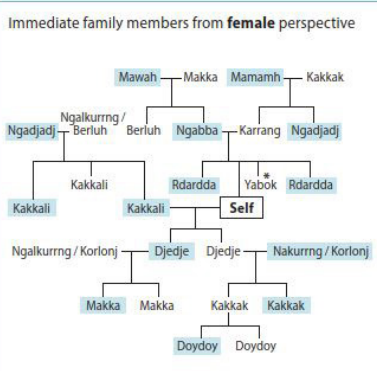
Immediate family members from **female** perspective

Mawah — Makka  Mamamh — Kakkak

Ngalkurrng / Berluh  Berluh  Ngabba — Karrang  Ngadjadj

Ngadjadj

Kakkali  Rdardda  Yabok*  Rdardda

Kakkali  Kakkali  Self

Ngalkurrng / Korlonj  Djedje  Djedje  Nakurrng / Korlonj

Makka  Makka  Kakkak  Kakkak

Doydoy  Doydoy